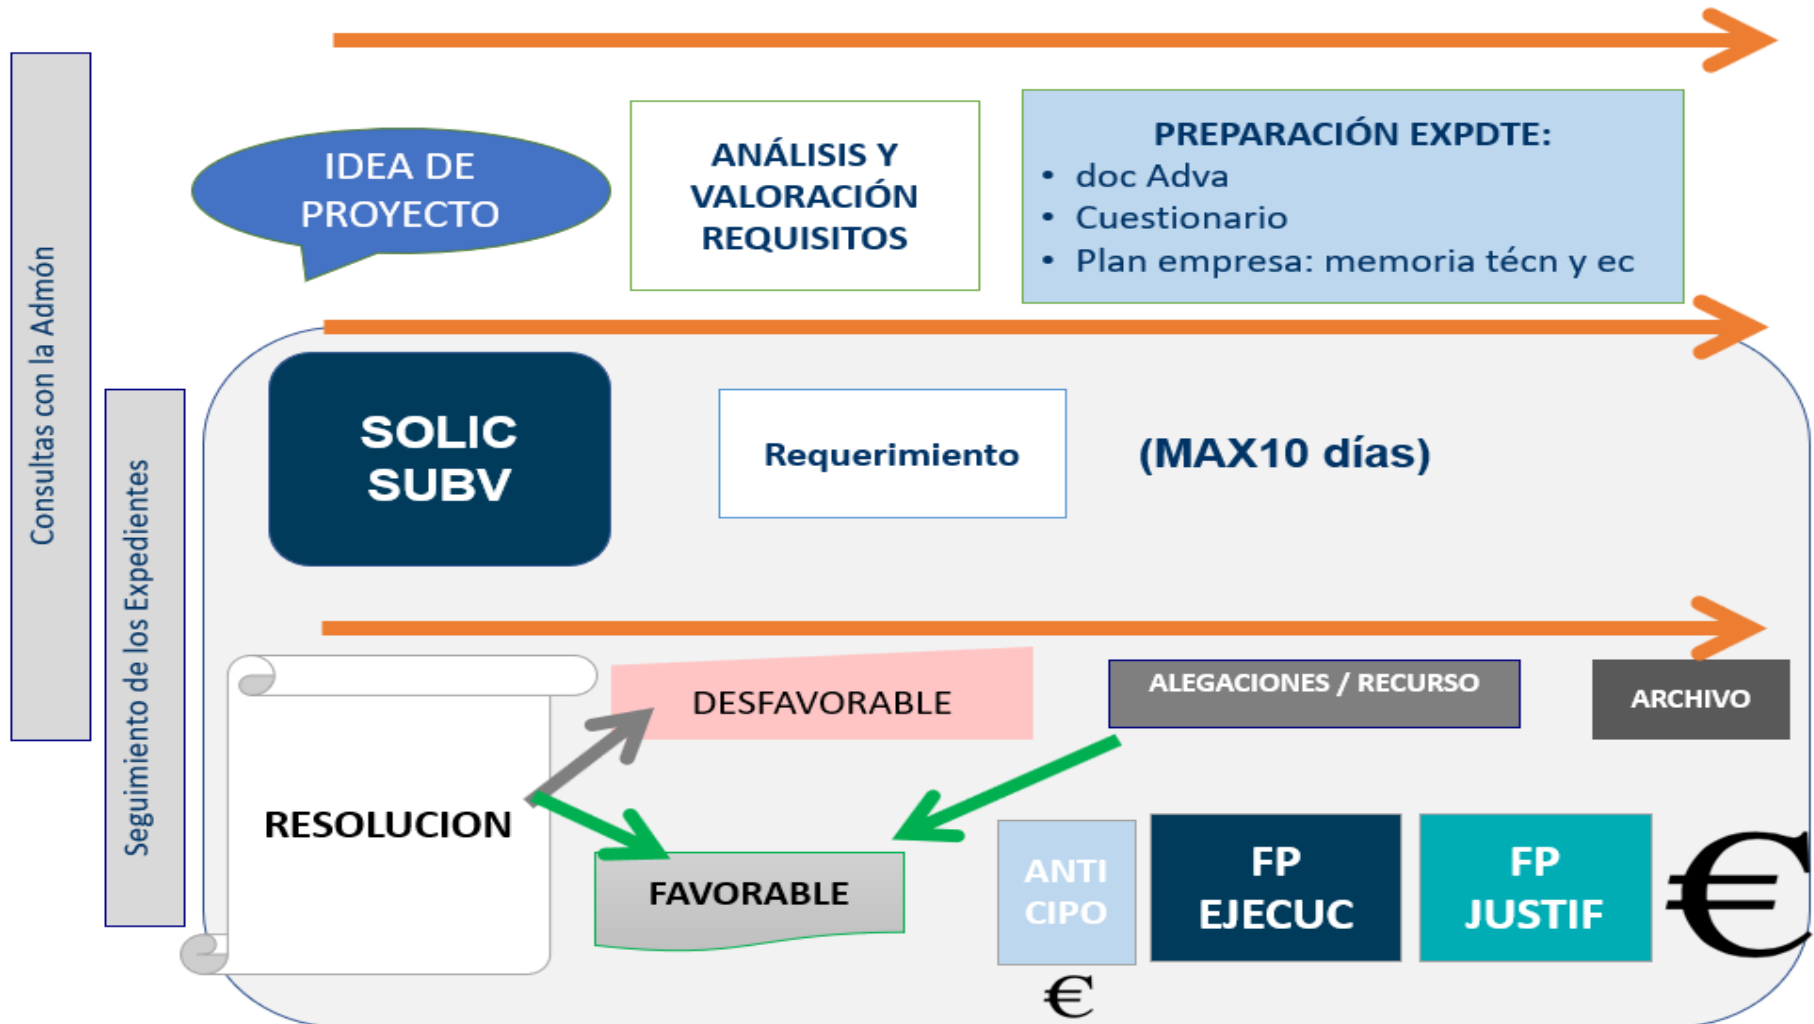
Consultas con la Admón

IDEA DE PROYECTO

ANÁLISIS Y VALORACIÓN REQUISITOS

PREPARACIÓN EXPDTE:
• doc Adva
• Cuestionario
• Plan empresa: memoria técn y ec

Seguimiento de los Expedientes

SOLIC SUBV

Requerimiento

(MAX10 días)

RESOLUCION

DESFAVORABLE

ALEGACIONES / RECURSO

ARCHIVO

FAVORABLE

ANTI CIPO

€

FP EJECUC

FP JUSTIF

€